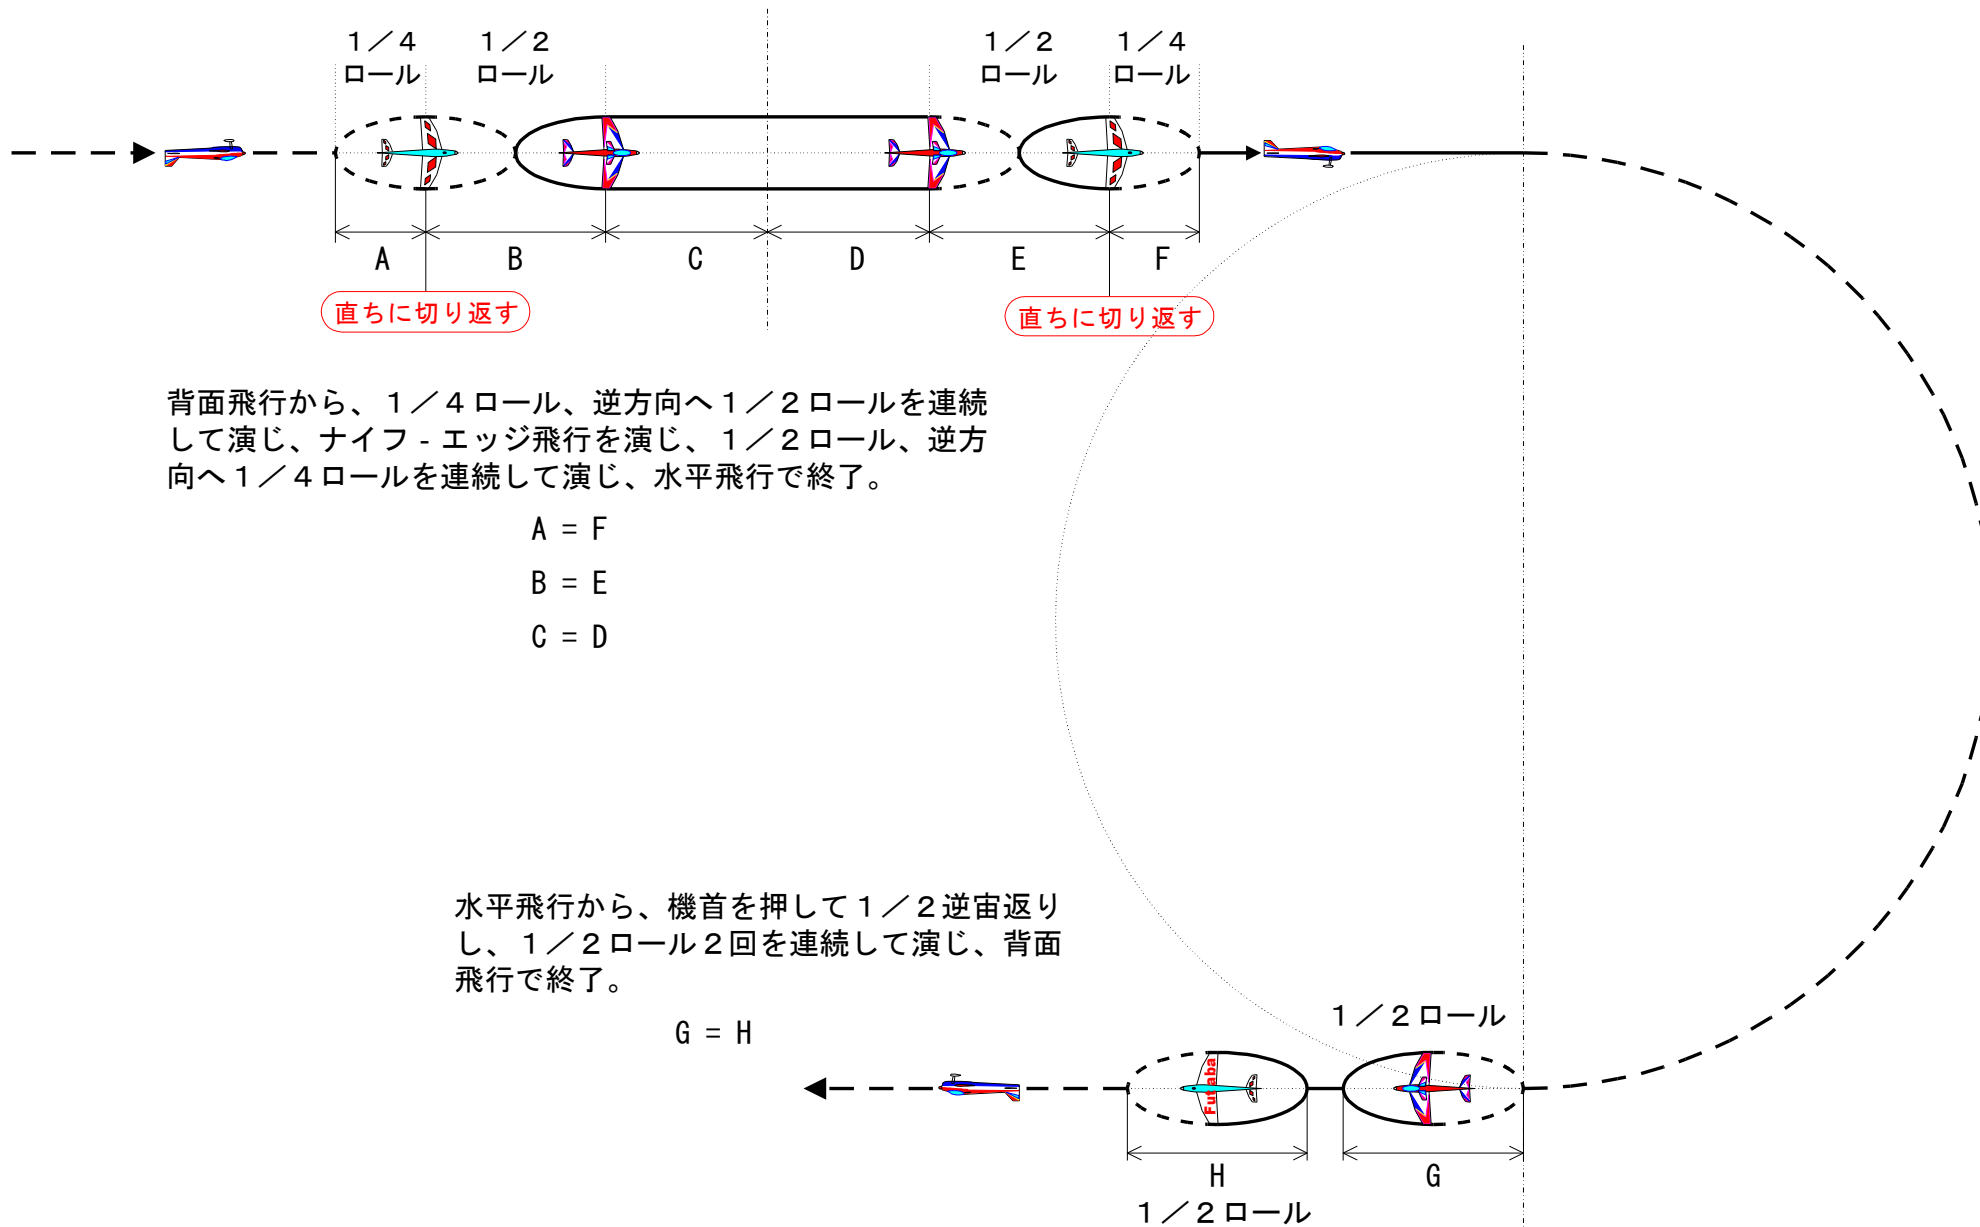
１／４ ロール　１／２ ロール　１／２ ロール　１／４ ロール

A　B　C　D　E　F

直ちに切り返す　直ちに切り返す

背面飛行から、１／４ロール、逆方向へ１／２ロールを連続して演じ、ナイフ - エッジ飛行を演じ、１／２ロール、逆方向へ１／４ロールを連続して演じ、水平飛行で終了。

A ＝ F

B ＝ E

C ＝ D

水平飛行から、機首を押して１／２逆宙返りし、１／２ロール２回を連続して演じ、背面飛行で終了。

G ＝ H

１／２ロール

Futaba

H　G

１／２ロール